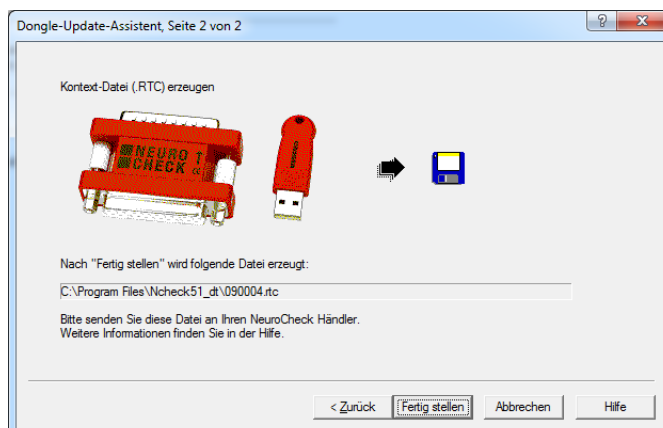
Dongle-Update-Assistent, Seite 2 von 2

?

x

Kontext-Datei (.RTC) erzeugen

NEURO CHECK

Nach "Fertig stellen" wird folgende Datei erzeugt:

C:\Program Files\Ncheck51_dt\090004.rtc

Bitte senden Sie diese Datei an Ihren NeuroCheck Händler.
Weitere Informationen finden Sie in der Hilfe.

< Zurück | Fertig stellen | Abbrechen | Hilfe